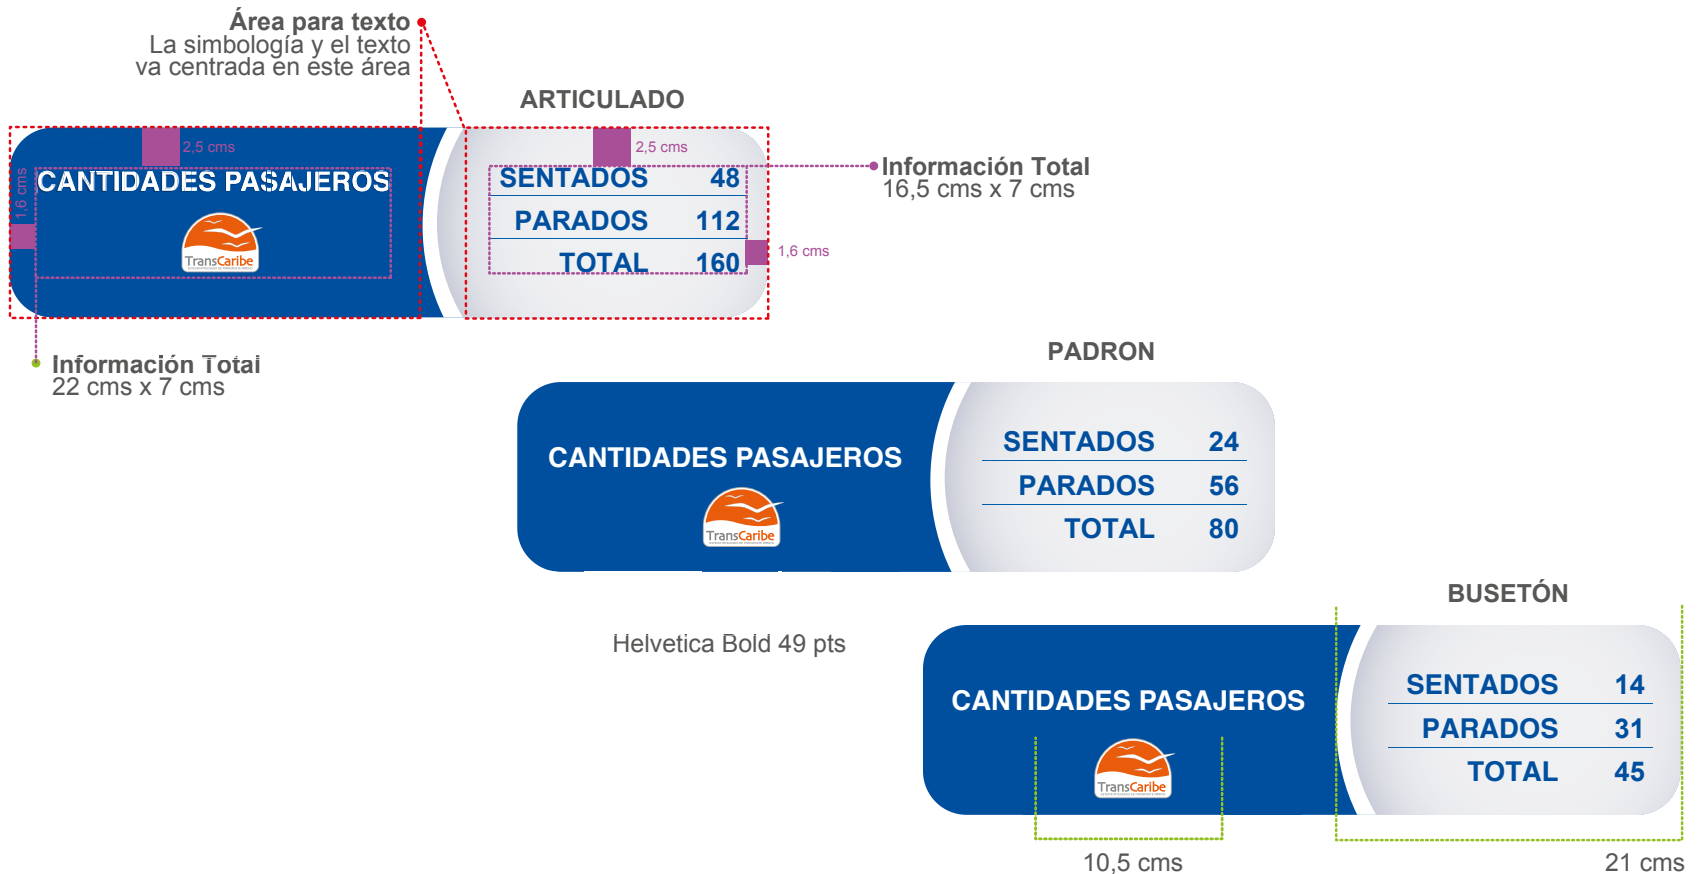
Área para texto
La simbología y el texto va centrada en este área

ARTICULADO

2,5 cms
1,6 cms
CANTIDADES PASAJEROS
TransCaribe

2,5 cms
SENTADOS 48
PARADOS 112
TOTAL 160
1,6 cms

Información Total
16,5 cms x 7 cms

Información Total
22 cms x 7 cms

PADRON

CANTIDADES PASAJEROS
TransCaribe

SENTADOS 24
PARADOS 56
TOTAL 80

BUSETÓN

Helvetica Bold 49 pts

CANTIDADES PASAJEROS
TransCaribe

SENTADOS 14
PARADOS 31
TOTAL 45

10,5 cms
21 cms